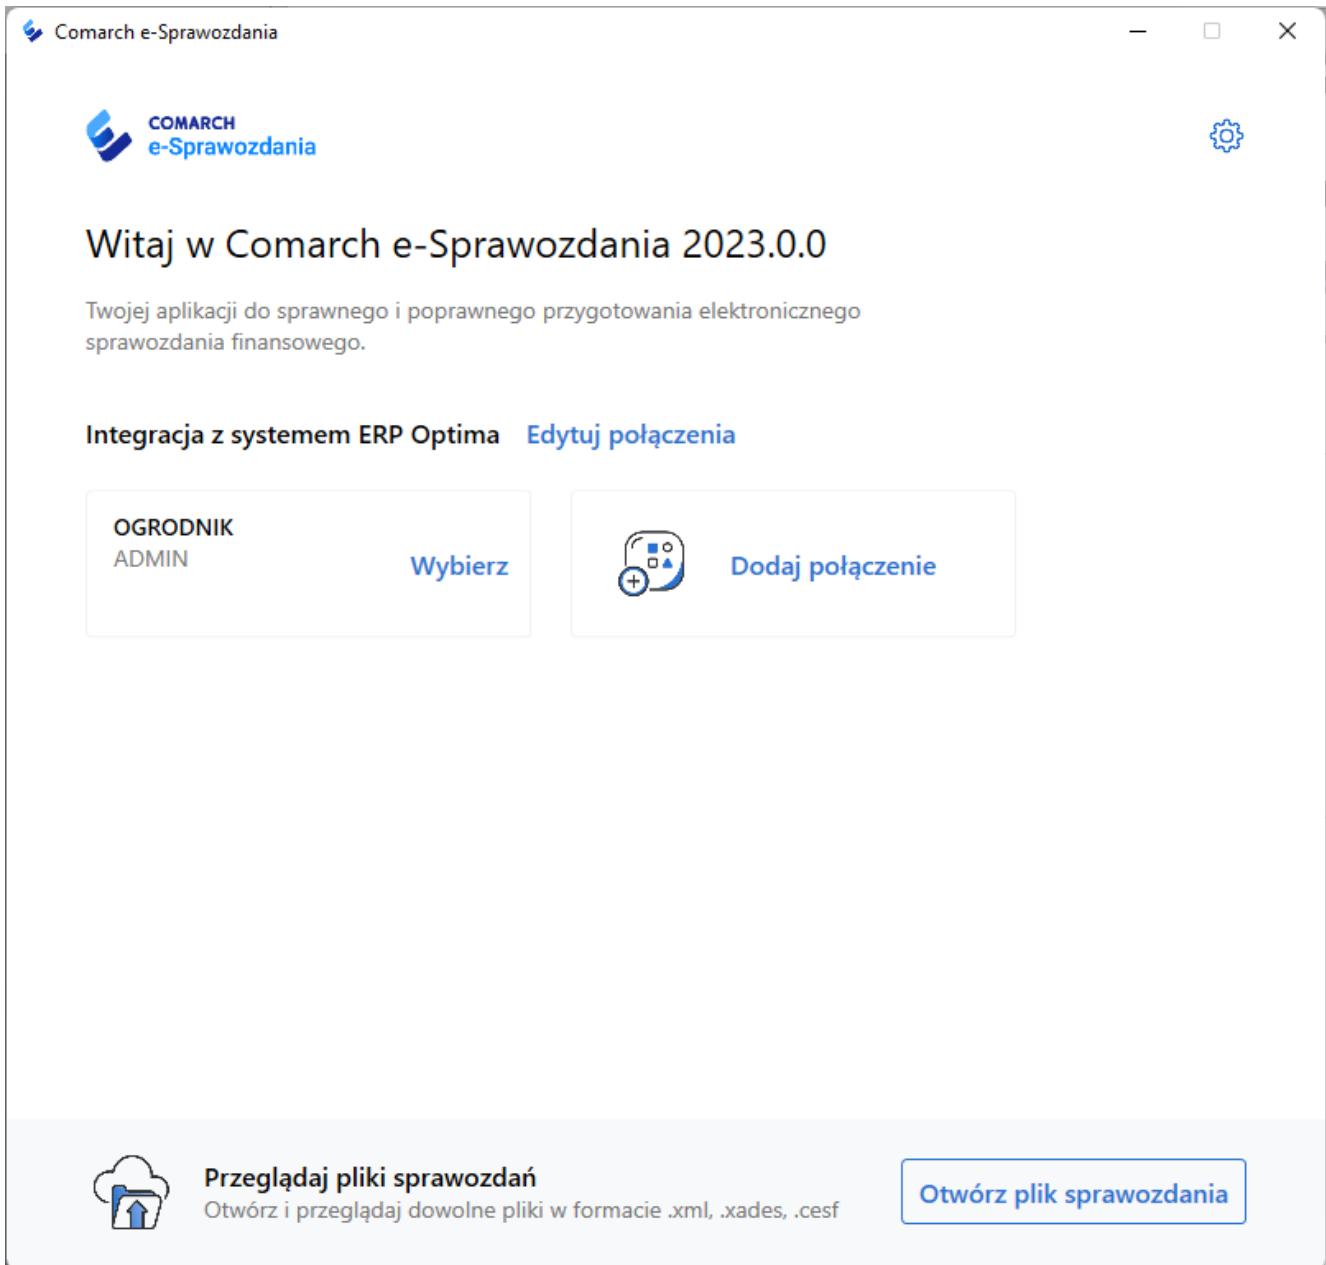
Comarch e-Sprawozdania

COMARCH
e-Sprawozdania

Witaj w Comarch e-Sprawozdania 2023.0.0

Twojej aplikacji do sprawnego i poprawnego przygotowania elektronicznego sprawozdania finansowego.

Integracja z systemem ERP Optima Edytuj połączenia

OGRODNIK
ADMIN
Wybierz

Dodaj połączenie

Przeglądaj pliki sprawozdań
Otwórz i przeglądaj dowolne pliki w formacie .xml, .xades, .cesf

Otwórz plik sprawozdania